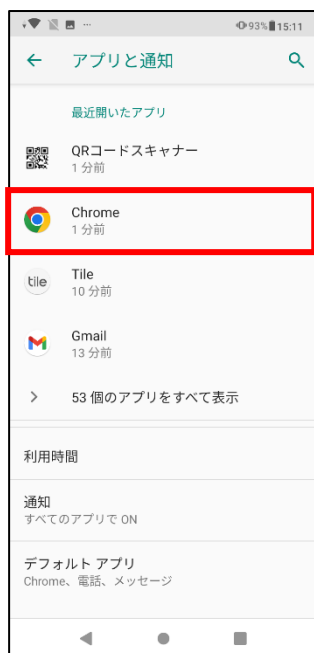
93% 15:11

アプリと通知

最近開いたアプリ

QRコードスキャナー
1 分前

Chrome
1 分前

tile

Tile
10 分前

Gmail
13 分前

53 個のアプリをすべて表示

利用時間

通知
すべてのアプリで ON

デフォルト アプリ
Chrome、電話、メッセージ